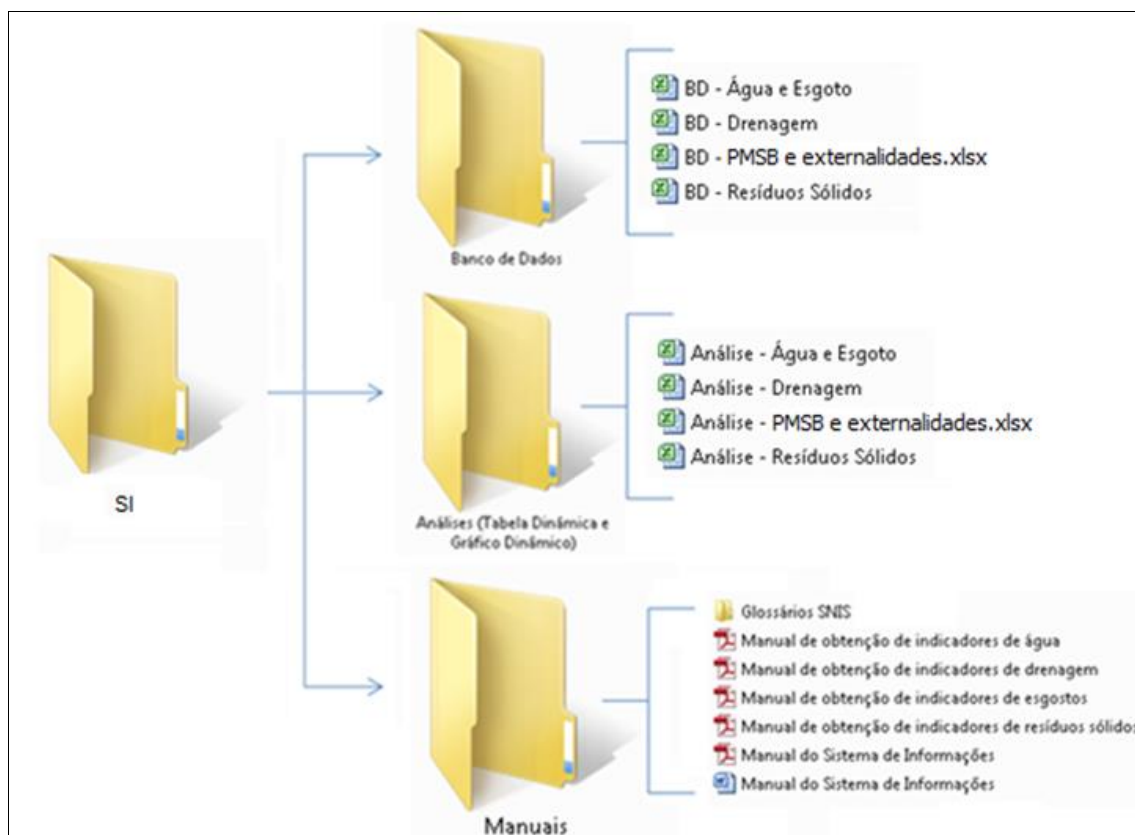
SI

Banco de Dados

BD - Água e Esgoto
BD - Drenagem
BD - PMSB e externalidades.xlsx
BD - Resíduos Sólidos

Análises (Tabela Dinâmica e Gráfico Dinâmico)

Análise - Água e Esgoto
Análise - Drenagem
Análise - PMSB e externalidades.xlsx
Análise - Resíduos Sólidos

Manuais

Glossários SNIS
Manual de obtenção de indicadores de água
Manual de obtenção de indicadores de drenagem
Manual de obtenção de indicadores de esgostos
Manual de obtenção de indicadores de resíduos sólidos
Manual do Sistema de Informações
Manual do Sistema de Informações